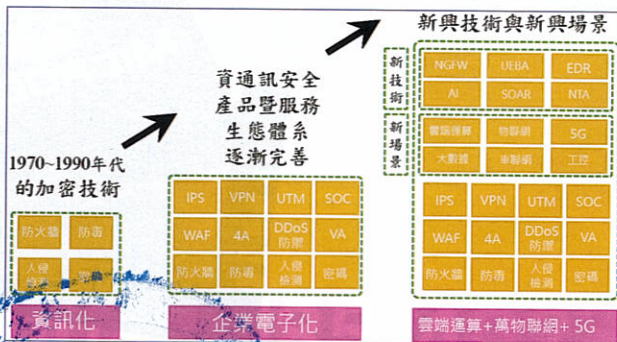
1970~1990年代的加密技術

防火牆 | 防毒
人侵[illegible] | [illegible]

資訊化

資通訊安全產品暨服務生態體系逐漸完善

IPS | VPN | UTM | SOC
WAF | 4A | DDoS 防禦 | VA
防火牆 | 防毒 | 入侵偵測 | 密碼

企業電子化

新興技術與新興場景

新技術

NGFW | UEBA | EDR
AI | SOAR | NTA

新場景

雲端運算 | 物聯網 | 5G
大數據 | 車聯網 | 工控

IPS | VPN | UTM | SOC
WAF | 4A | DDoS 防禦 | VA
防火牆 | 防毒 | 入侵偵測 | 密碼

雲端運算+萬物聯網+5G